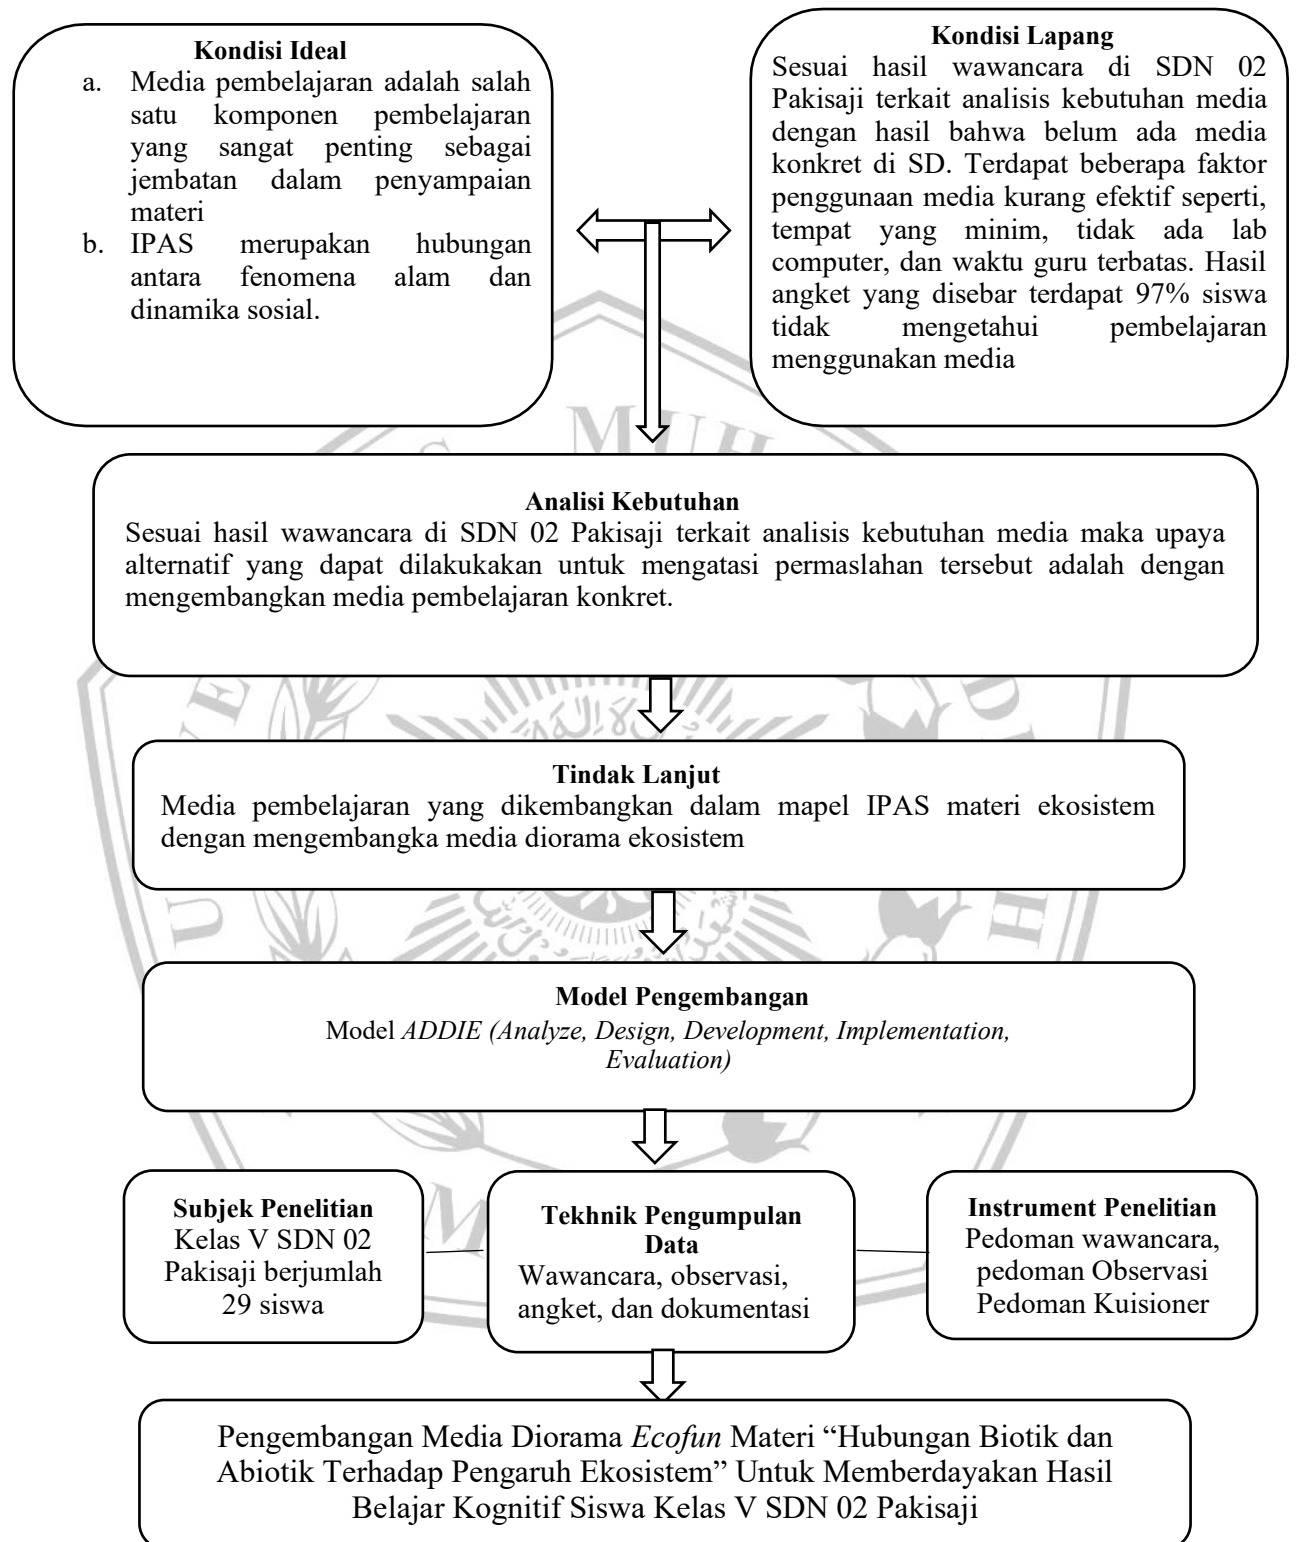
Kondisi Ideal
a. Media pembelajaran adalah salah satu komponen pembelajaran yang sangat penting sebagai jembatan dalam penyampaian materi
b. IPAS merupakan hubungan antara fenomena alam dan dinamika sosial.

Kondisi Lapang
Sesuai hasil wawancara di SDN 02 Pakisaji terkait analisis kebutuhan media dengan hasil bahwa belum ada media konkret di SD. Terdapat beberapa faktor penggunaan media kurang efektif seperti, tempat yang minim, tidak ada lab computer, dan waktu guru terbatas. Hasil angket yang disebar terdapat 97% siswa tidak mengetahui pembelajaran menggunakan media

Analisi Kebutuhan
Sesuai hasil wawancara di SDN 02 Pakisaji terkait analisis kebutuhan media maka upaya alternatif yang dapat dilakukakan untuk mengatasi permaslahan tersebut adalah dengan mengembangkan media pembelajaran konkret.

Tindak Lanjut
Media pembelajaran yang dikembangkan dalam mapel IPAS materi ekosistem dengan mengembangka media diorama ekosistem

Model Pengembangan
Model ADDIE (Analyze, Design, Development, Implementation, Evaluation)

Subjek Penelitian
Kelas V SDN 02 Pakisaji berjumlah 29 siswa

Tekhnik Pengumpulan Data
Wawancara, observasi, angket, dan dokumentasi

Instrument Penelitian
Pedoman wawancara, pedoman Observasi Pedoman Kuisioner

Pengembangan Media Diorama Ecofun Materi "Hubungan Biotik dan Abiotik Terhadap Pengaruh Ekosistem" Untuk Memberdayakan Hasil Belajar Kognitif Siswa Kelas V SDN 02 Pakisaji